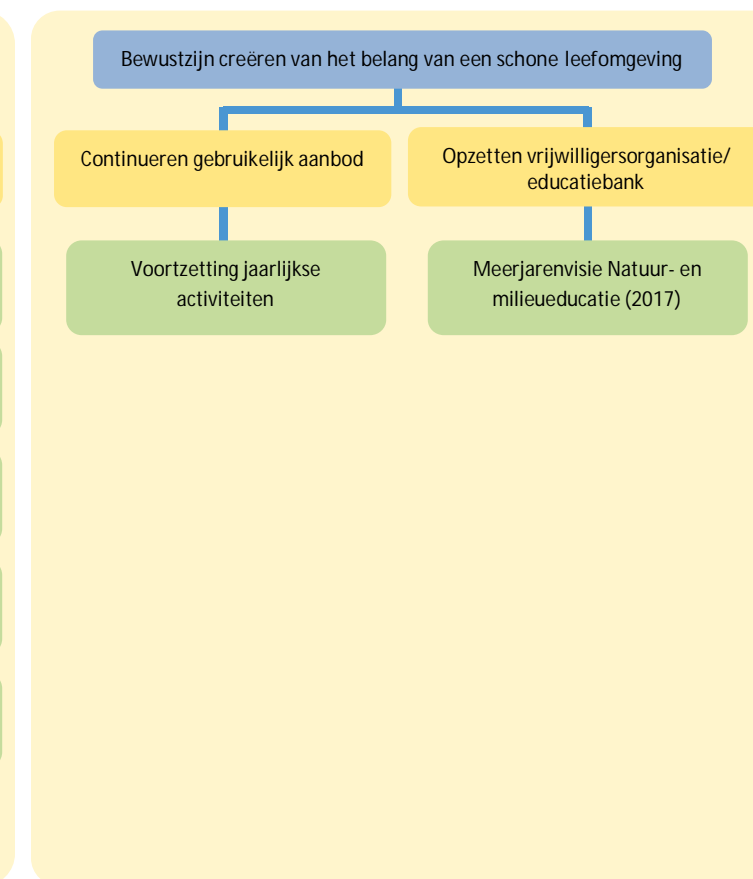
Bewustzijn creëren van het belang van een schone leefomgeving

Continueren gebruikelijk aanbod

Opzetten vrijwilligersorganisatie/ educatiebank

Voortzetting jaarlijkse activiteiten

Meerjarenvisie Natuur- en milieueducatie (2017)